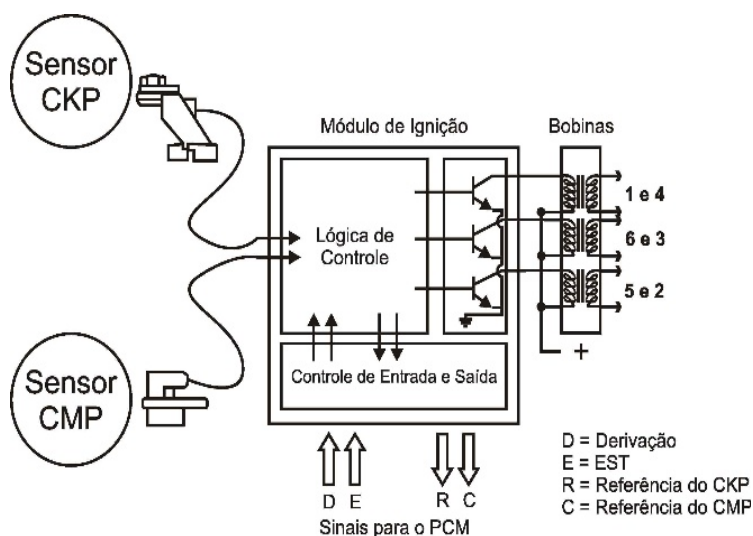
Sensor CKP

Módulo de Ignição

Bobinas

1 e 4

6 e 3

5 e 2

Lógica de Controle

Sensor CMP

Controle de Entrada e Saída

+

D E

R C

Sinais para o PCM

D = Derivação
E = EST
R = Referência do CKP
C = Referência do CMP